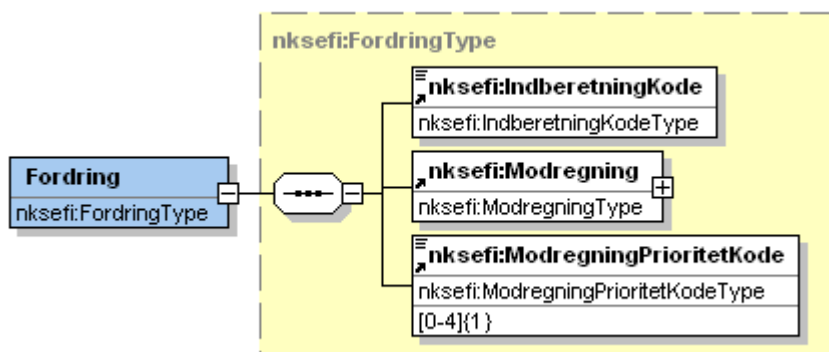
nksefi:FordringType

Fordring
nksefi:FordringType

nksefi:IndberetningKode
nksefi:IndberetningKodeType

nksefi:Modregning
nksefi:ModregningType

nksefi:ModregningPrioritetKode
nksefi:ModregningPrioritetKodeType
[0-4]{1}